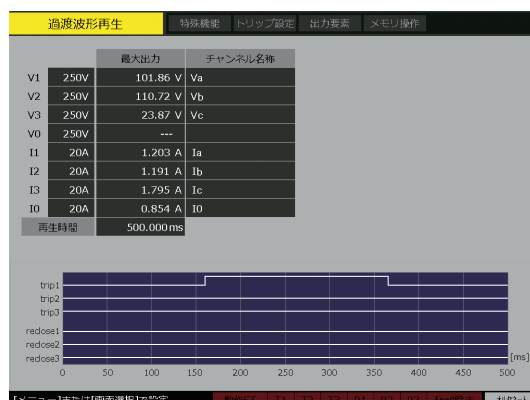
過渡波形再生

特殊機能 トリップ設定 出力要素 メモリ操作

| | | 最大出力 | チャンネル名称 |
|---|---|---|---|
| V1 | 250V | 101.86 V | Va |
| V2 | 250V | 110.72 V | Vb |
| V3 | 250V | 23.87 V | Vc |
| V0 | 250V | --- | |
| I1 | 20A | 1.203 A | Ia |
| I2 | 20A | 1.191 A | Ib |
| I3 | 20A | 1.795 A | Ic |
| I0 | 20A | 0.854 A | I0 |
| 再生時間 | | 500.000ms | |

trip1
trip2
trip3
reclose1
reclose2
reclose3
[ms]
0 50 100 150 200 250 300 350 400 450 500

[メニュー]または[画面選択]を設定 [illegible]